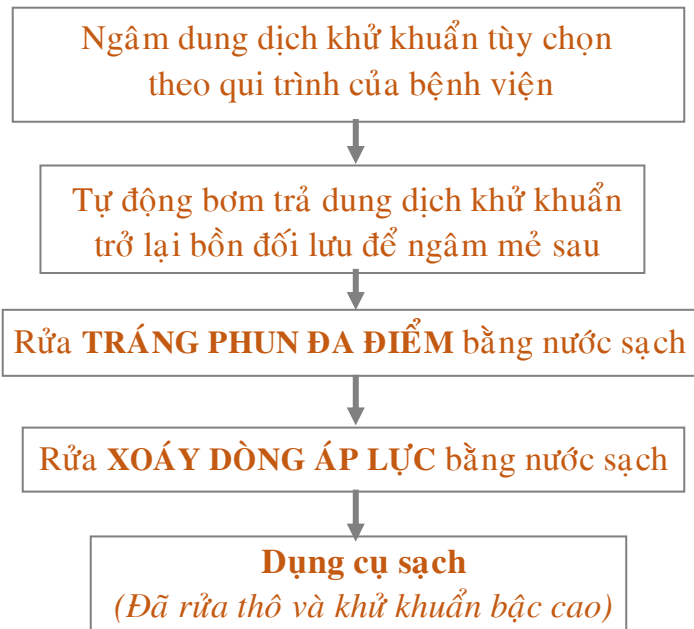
Ngâm dung dịch khử khuẩn tùy chọn theo qui trình của bệnh viện

Tự động bơm trả dung dịch khử khuẩn trở lại bồn đối lưu để ngâm mẻ sau

Rửa **TRÁNG PHUN ĐA ĐIỂM** bằng nước sạch

Rửa **XOÁY DÒNG ÁP LỰC** bằng nước sạch

**Dụng cụ sạch**
*(Đã rửa thô và khử khuẩn bậc cao)*